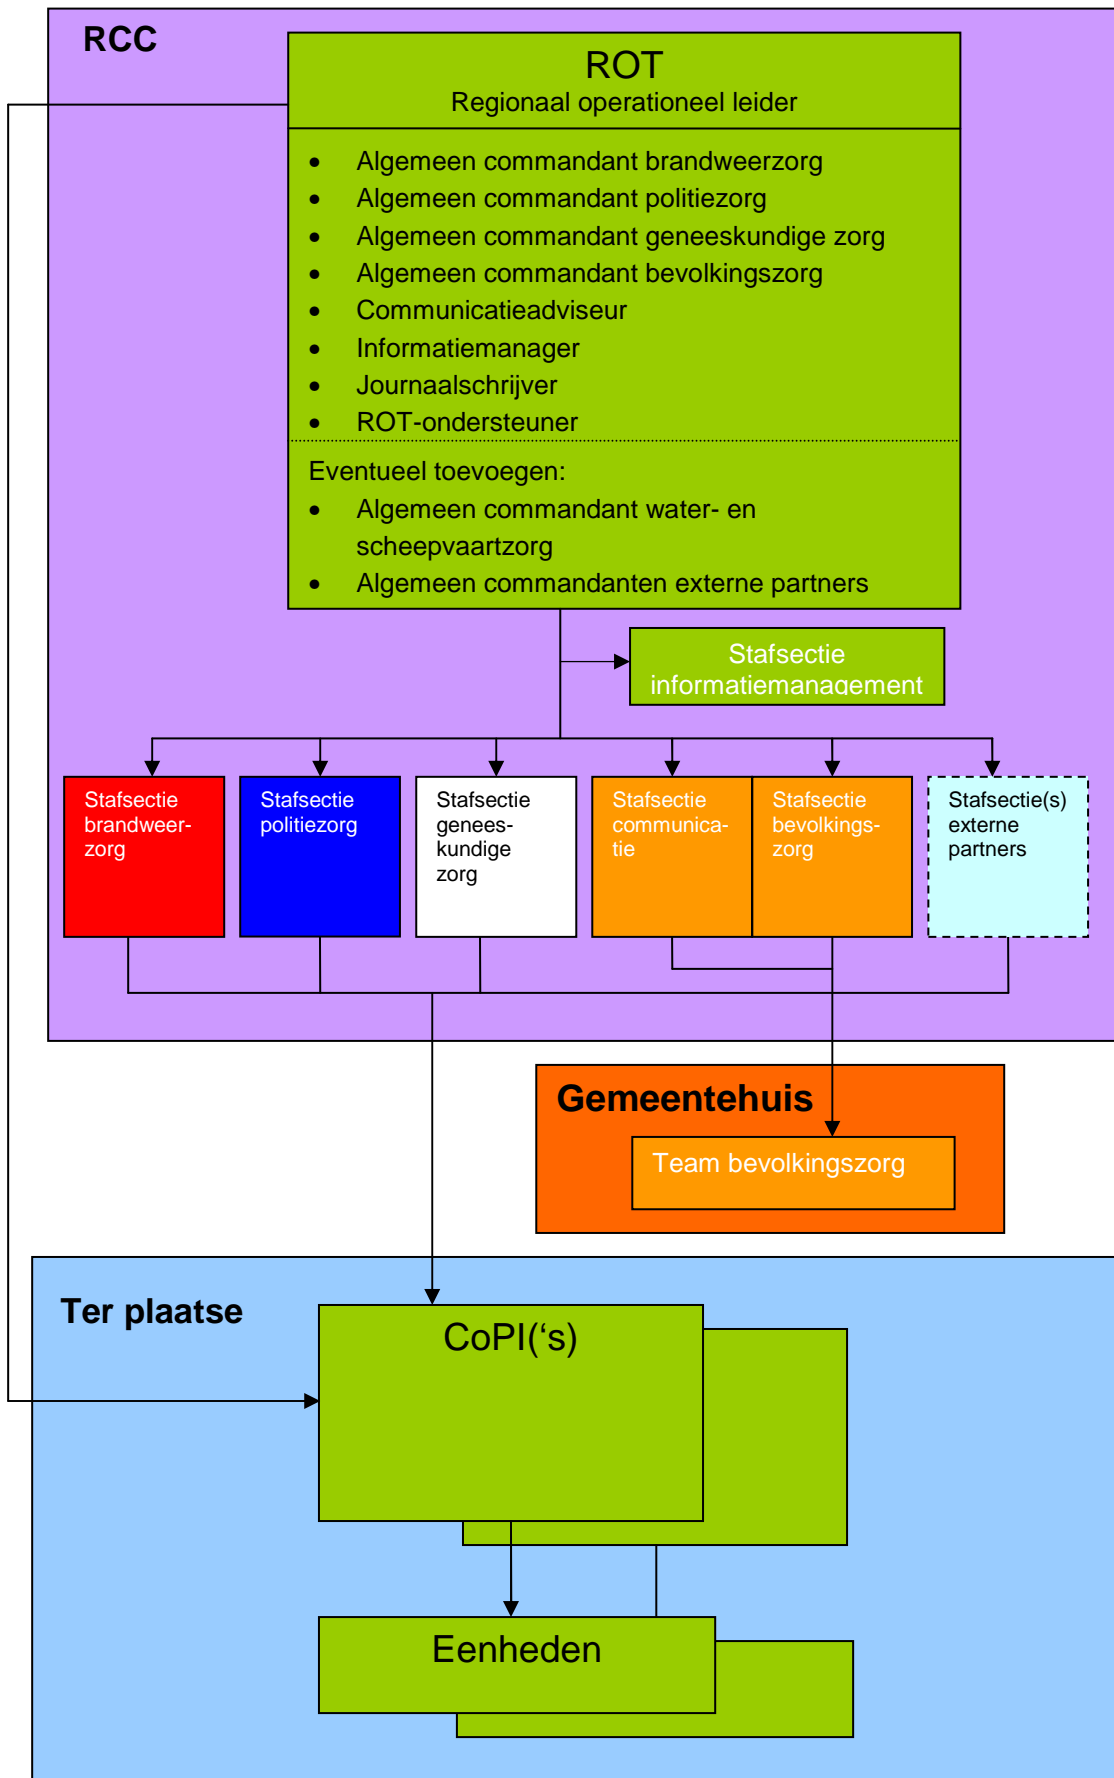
RCC

ROT
Regionaal operationeel leider

- Algemeen commandant brandweerzorg
- Algemeen commandant politiezorg
- Algemeen commandant geneeskundige zorg
- Algemeen commandant bevolkingszorg
- Communicatieadviseur
- Informatiemanager
- Journaalschrijver
- ROT-ondersteuner

Eventueel toevoegen:
- Algemeen commandant water- en scheepvaartzorg
- Algemeen commandanten externe partners

Stafsectie informatiemanagement

Stafsectie brandweerzorg

Stafsectie politiezorg

Stafsectie geneeskundige zorg

Stafsectie communicatie

Stafsectie bevolkingszorg

Stafsectie(s) externe partners

Gemeentehuis

Team bevolkingszorg

Ter plaatse

CoPI(‘s)

Eenheden